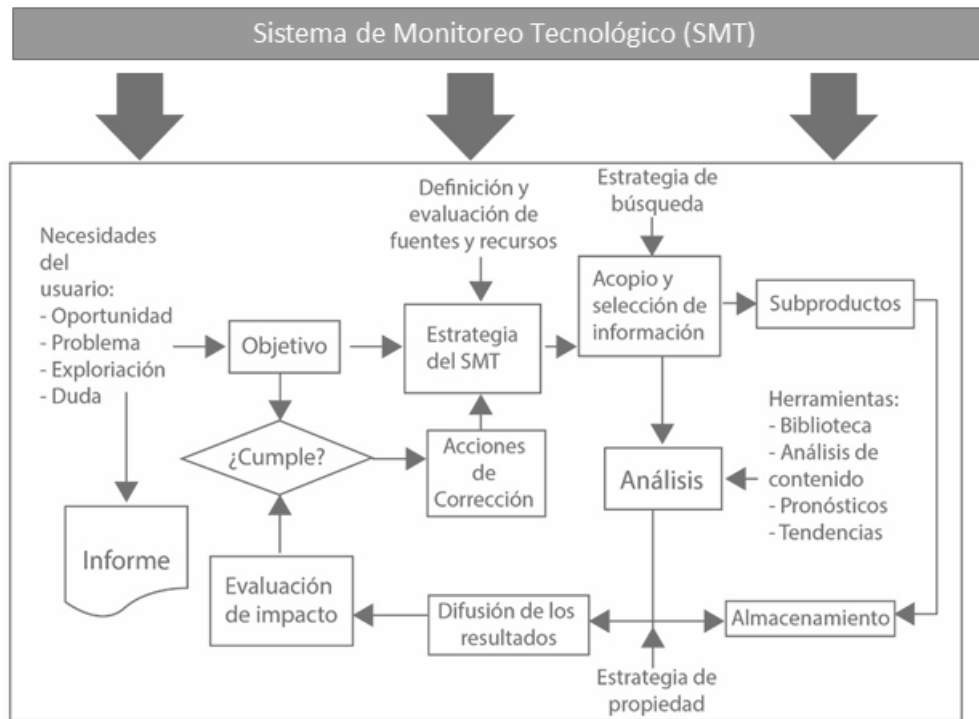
Sistema de Monitoreo Tecnológico (SMT)

Necesidades del usuario:
- Oportunidad
- Problema
- Exploriación
- Duda

Objetivo

Definición y evaluación de fuentes y recursos

Estrategia del SMT

Estrategia de búsqueda

Acopio y selección de información

Subproductos

¿Cumple?

Acciones de Corrección

Herramientas:
- Biblioteca
- Análisis de contenido
- Pronósticos
- Tendencias

Análisis

Informe

Evaluación de impacto

Difusión de los resultados

Almacenamiento

Estrategia de propiedad